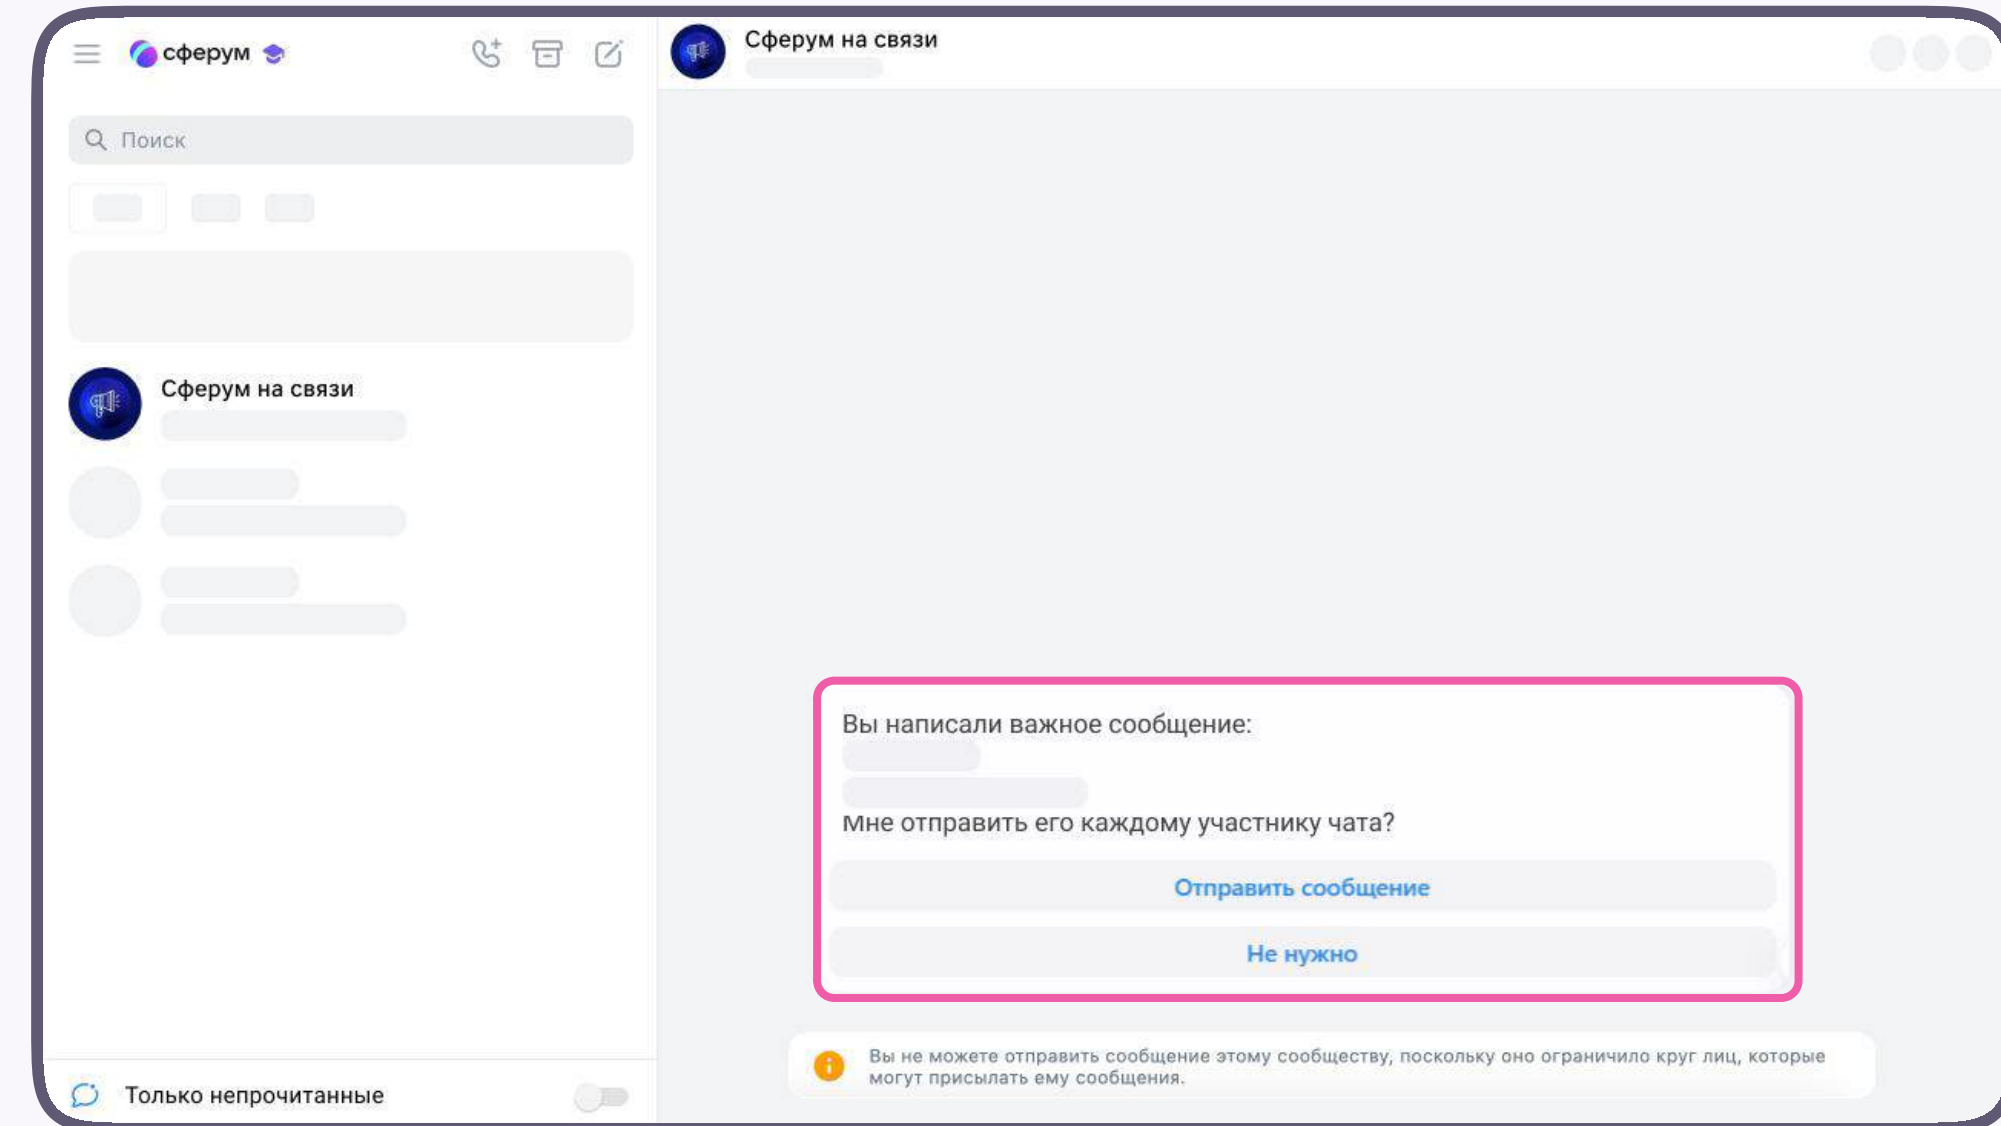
сферум

Поиск

Сферум на связи

Только непрочитанные

Сферум на связи

Вы написали важное сообщение:

Мне отправить его каждому участнику чата?

Отправить сообщение

Не нужно

Вы не можете отправить сообщение этому сообществу, поскольку оно ограничило круг лиц, которые могут присылать ему сообщения.